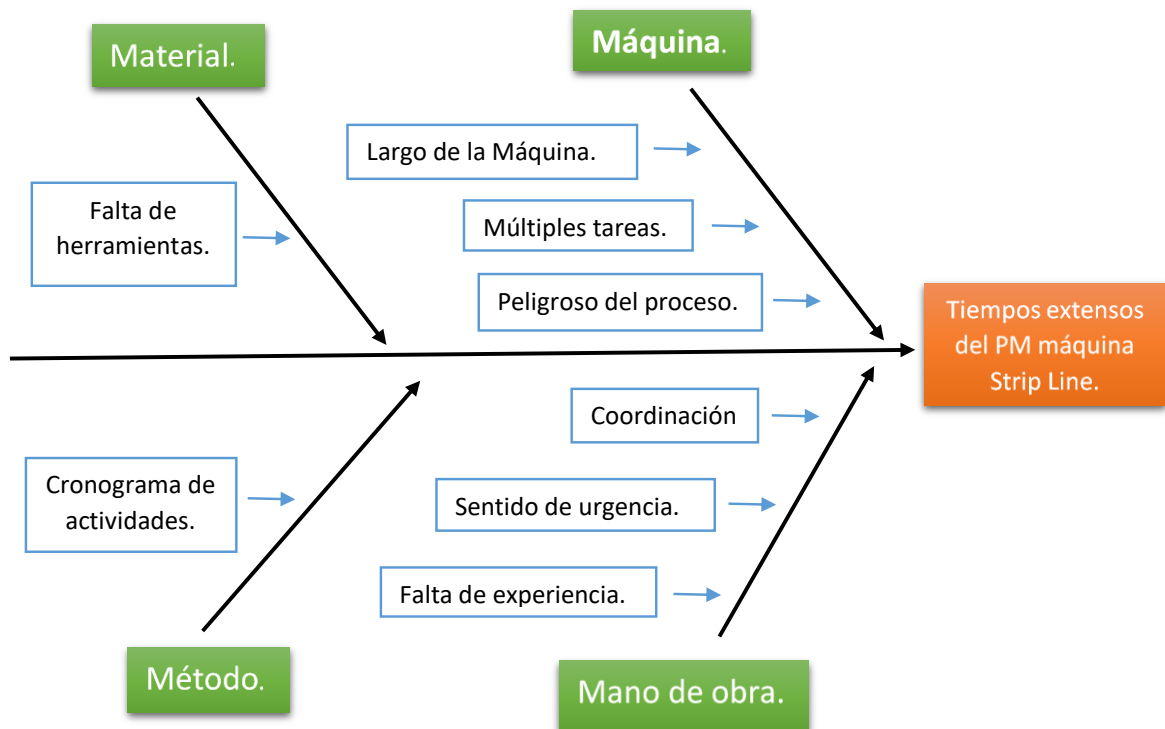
Material.

Máquina.

Largo de la Máquina.

Falta de herramientas.

Múltiples tareas.

Peligroso del proceso.

Tiempos extensos del PM máquina Strip Line.

Coordinación

Cronograma de actividades.

Sentido de urgencia.

Falta de experiencia.

Método.

Mano de obra.